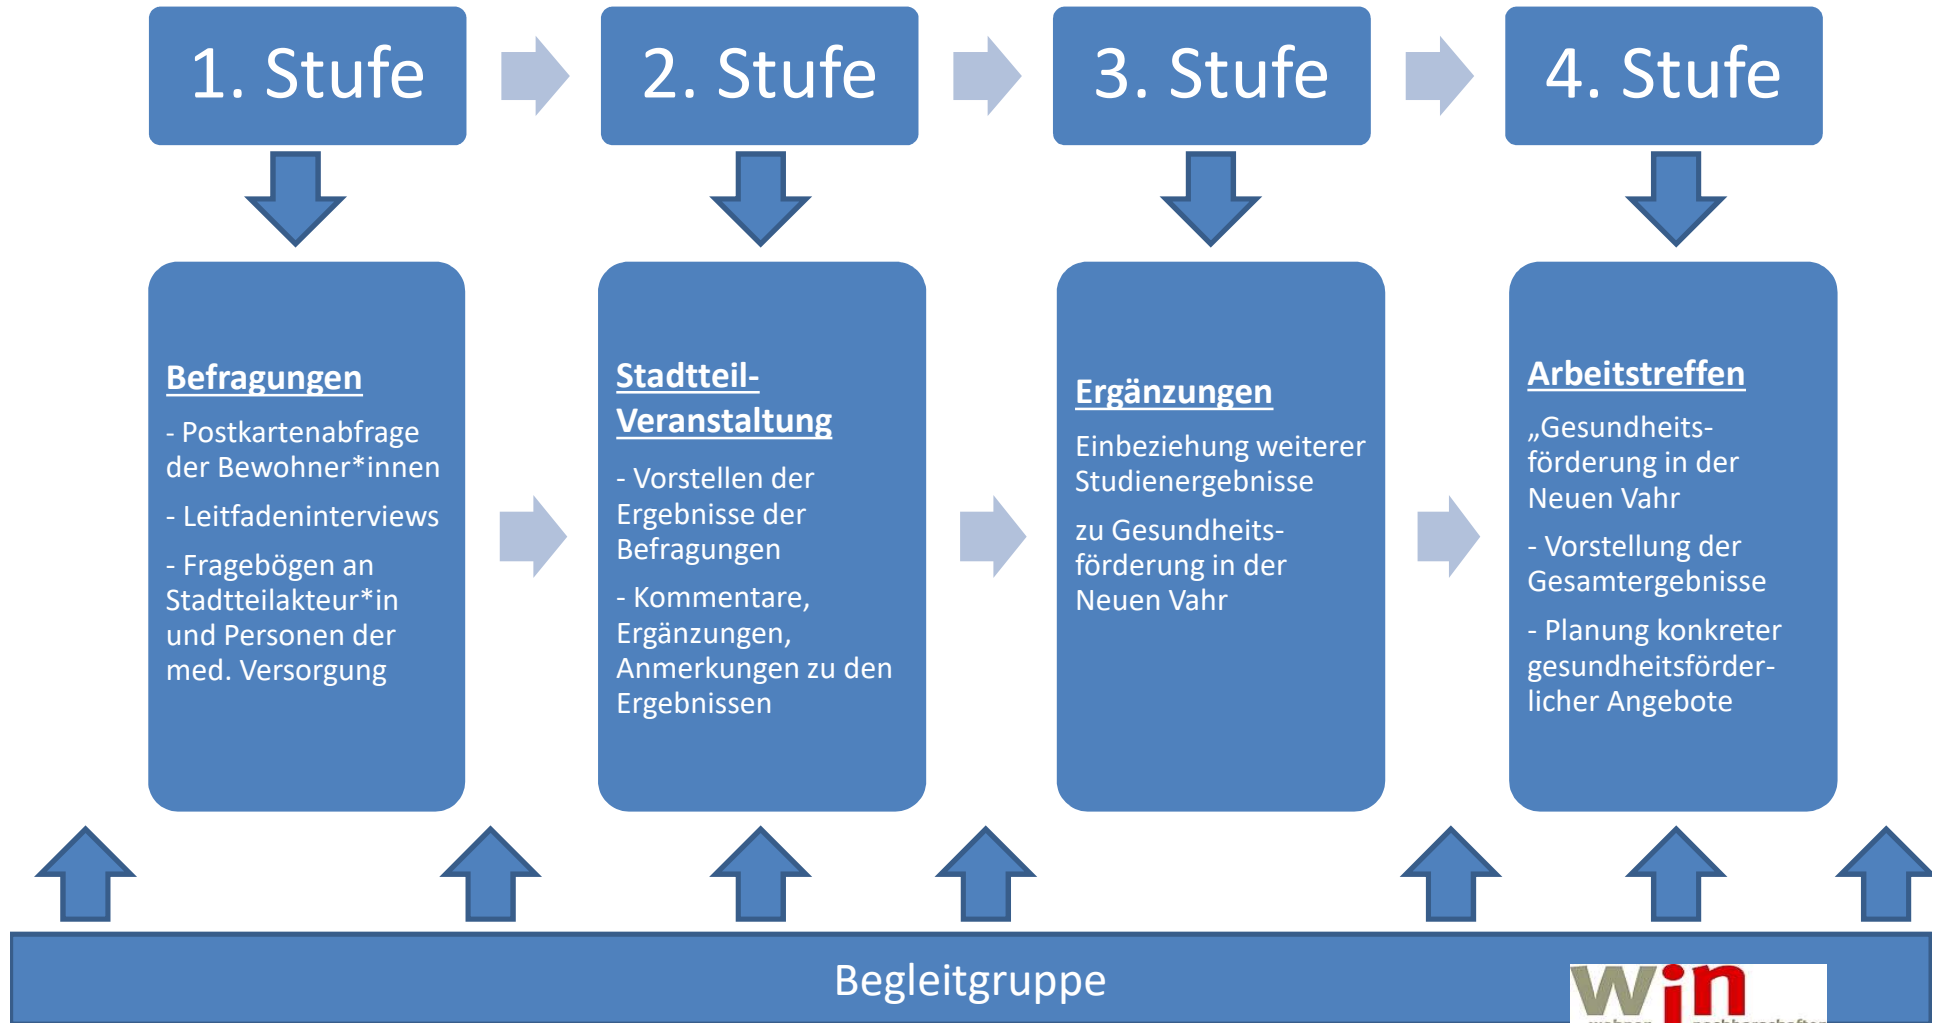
1. Stufe

2. Stufe

3. Stufe

4. Stufe

Befragungen

- Postkartenabfrage der Bewohner*innen

- Leitfadeninterviews

- Fragebögen an Stadtteilakteur*in und Personen der med. Versorgung

Stadtteil-Veranstaltung

- Vorstellen der Ergebnisse der Befragungen

- Kommentare, Ergänzungen, Anmerkungen zu den Ergebnissen

Ergänzungen

Einbeziehung weiterer Studienergebnisse

zu Gesundheitsförderung in der Neuen Vahr

Arbeitstreffen

„Gesundheitsförderung in der Neuen Vahr

- Vorstellung der Gesamtergebnisse

- Planung konkreter gesundheitsförderlicher Angebote

Begleitgruppe

win

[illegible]